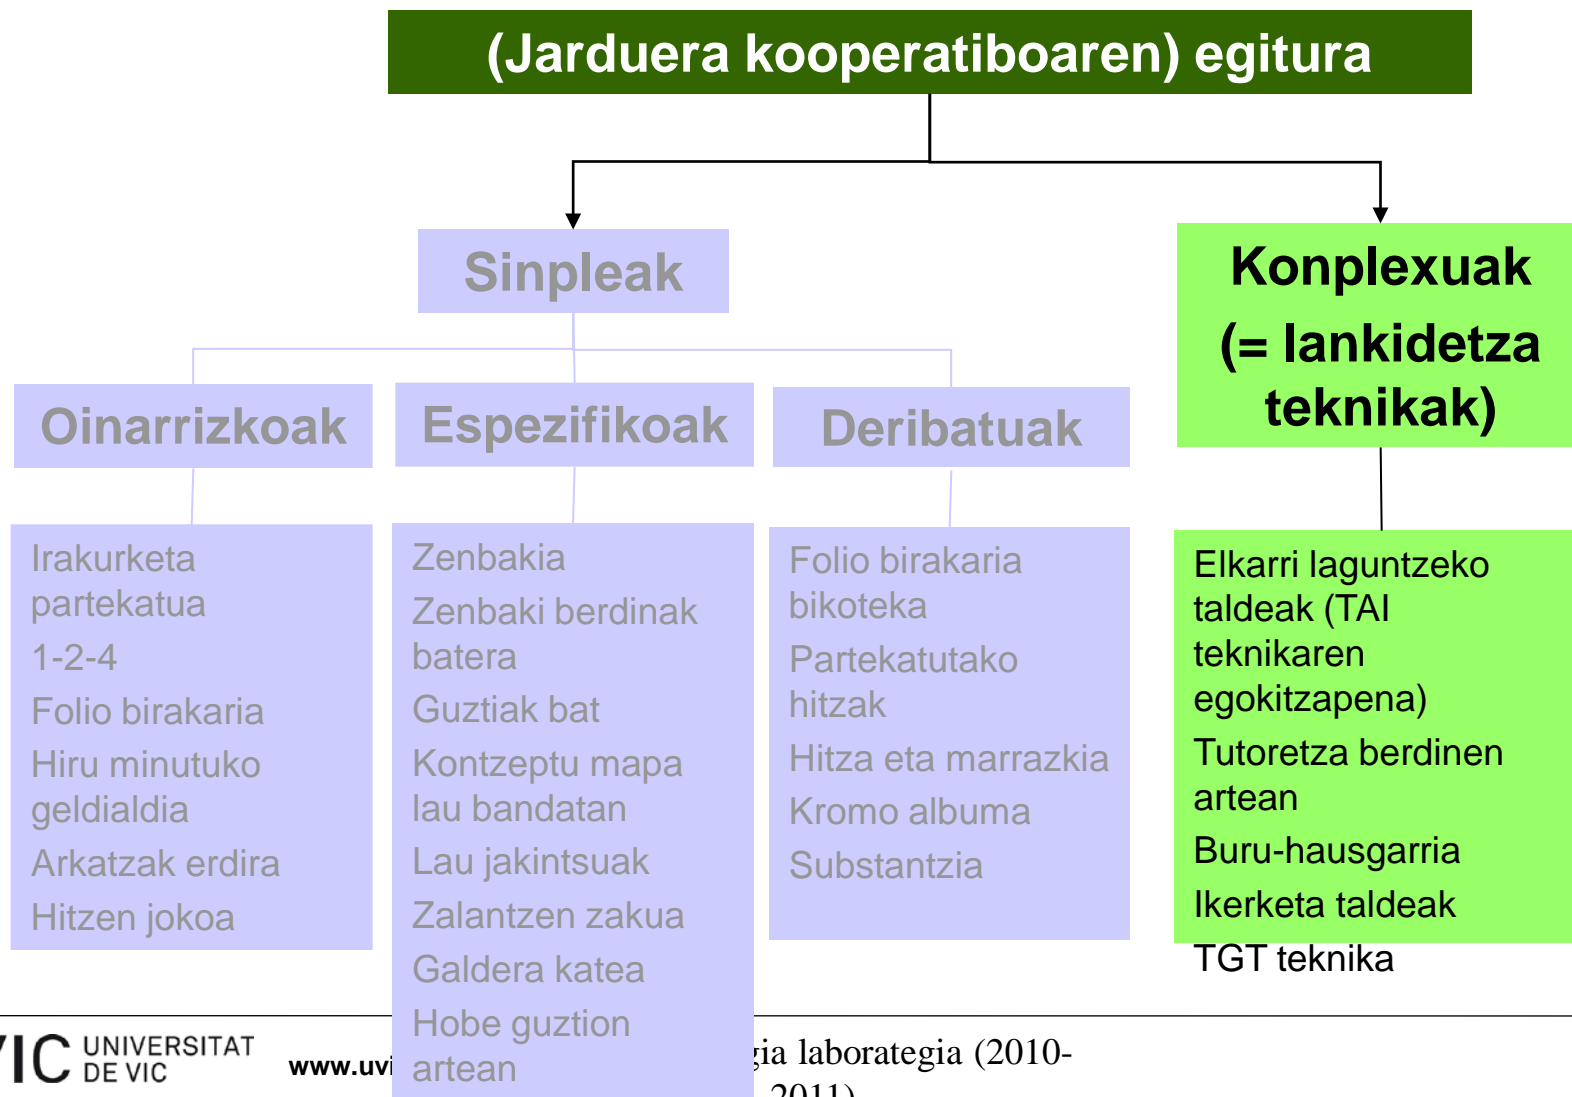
(Jarduera kooperatiboaren) egitura

Sinpleak

Konplexuak (= lankidetza teknikak)

Oinarrizkoak

Espezifikoak

Deribatuak

Irakurketa partekatua
1-2-4
Folio birakaria
Hiru minutuko geldialdia
Arkatzak erdira
Hitzen jokoa

Zenbakia
Zenbaki berdinak batera
Guztiak bat
Kontzeptu mapa lau bandatan
Lau jakintsuak
Zalantzen zakua
Galdera katea
Hobe guztion artean

Folio birakaria bikoteka
Partekatutako hitzak
Hitza eta marrazkia
Kromo albuma
Substantzia

Elkarri laguntzeko taldeak (TAI teknikaren egokitzapena)
Tutoretza berdinen artean
Buru-hausgarria
Ikerketa taldeak
TGT teknika

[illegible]IC UNIVERSITAT DE VIC

www.uvi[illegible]

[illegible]gia laborategia (2010-2011)